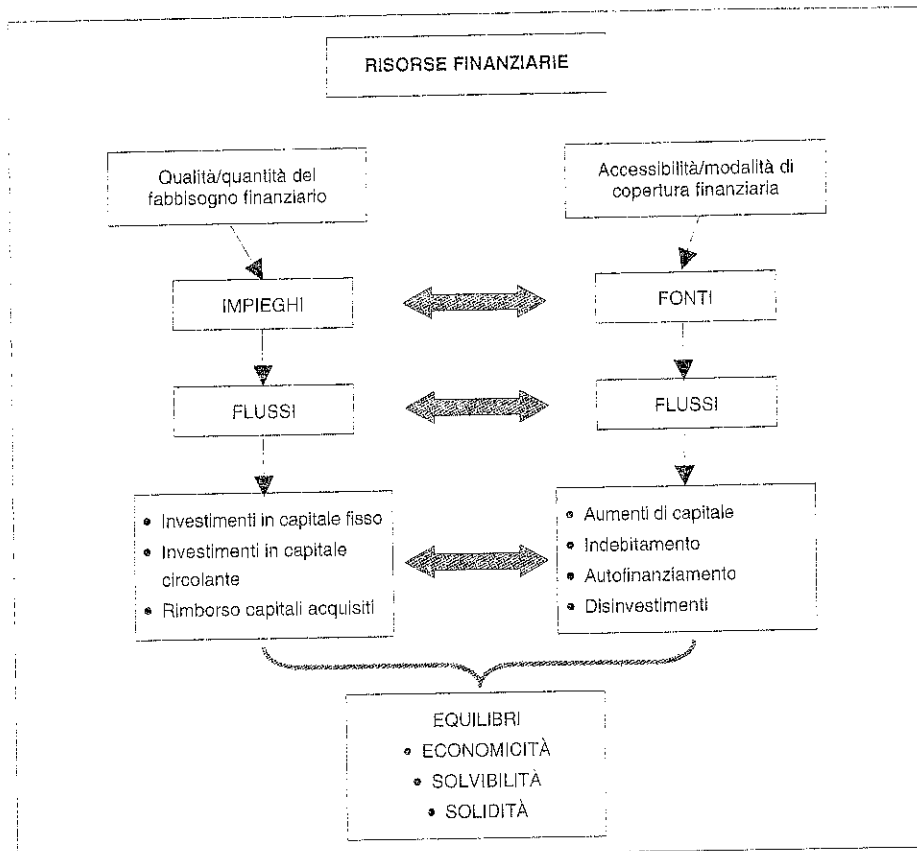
RISORSE FINANZIARIE

Qualità/quantità del fabbisogno finanziario

Accessibilità/modalità di copertura finanziaria

IMPIEGHI

FONTI

FLUSSI

FLUSSI

- Investimenti in capitale fisso
- Investimenti in capitale circolante
- Rimborso capitali acquisiti

- Aumenti di capitale
- Indebitamento
- Autofinanziamento
- Disinvestimenti

EQUILIBRI
- ECONOMICITÀ
- SOLVIBILITÀ
- SOLIDITÀ